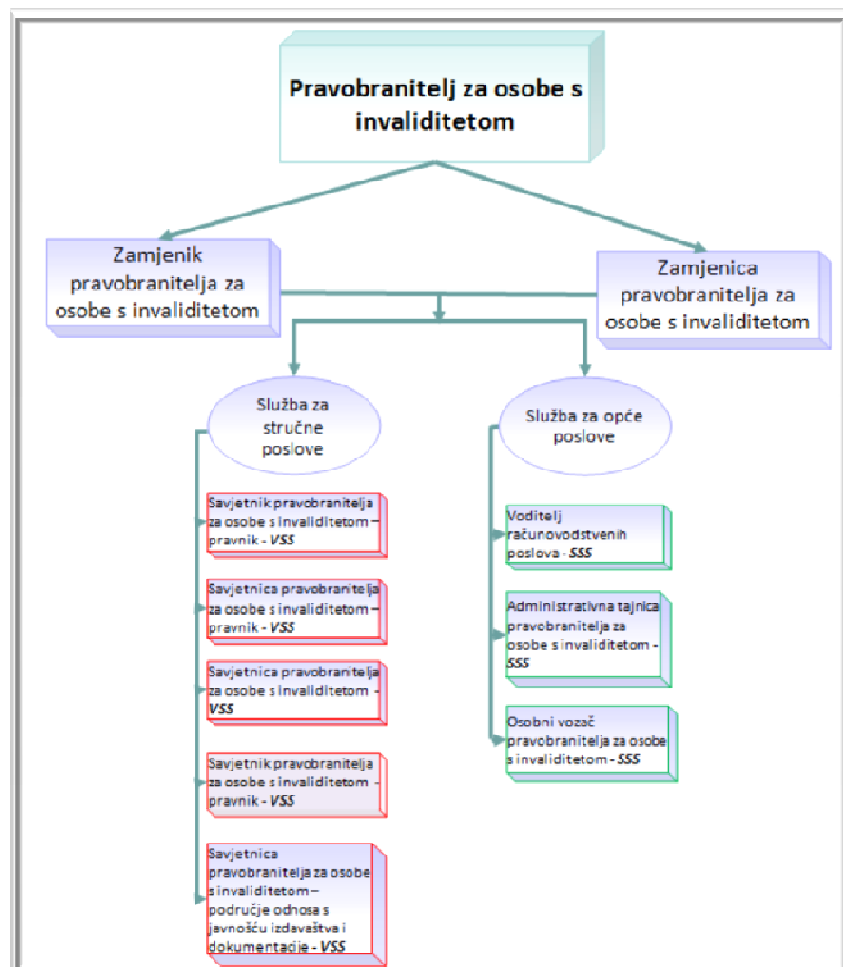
Pravobranitelj za osobe s invaliditetom

Zamjenik pravobranitelja za osobe s invaliditetom

Zamjenica pravobranitelja za osobe s invaliditetom

Služba za stručne poslove

Služba za opće poslove

Savjetnik pravobranitelja za osobe s invaliditetom – pravnik - *VSS*

Savjetnica pravobranitelja za osobe s invaliditetom – pravnik - *VSS*

Savjetnica pravobranitelja za osobe s invaliditetom - *VSS*

Savjetnik pravobranitelja za osobe s invaliditetom – pravnik - *VSS*

Savjetnica pravobranitelja za osobe s invaliditetom – područje odnosa s javnošću izdavaštva i dokumentacije - *VSS*

Voditelj računovodstvenih poslova - *SSS*

Administrativna tajnica pravobranitelja za osobe s invaliditetom - *SSS*

Osobni vozač pravobranitelja za osobe s invaliditetom - *SSS*